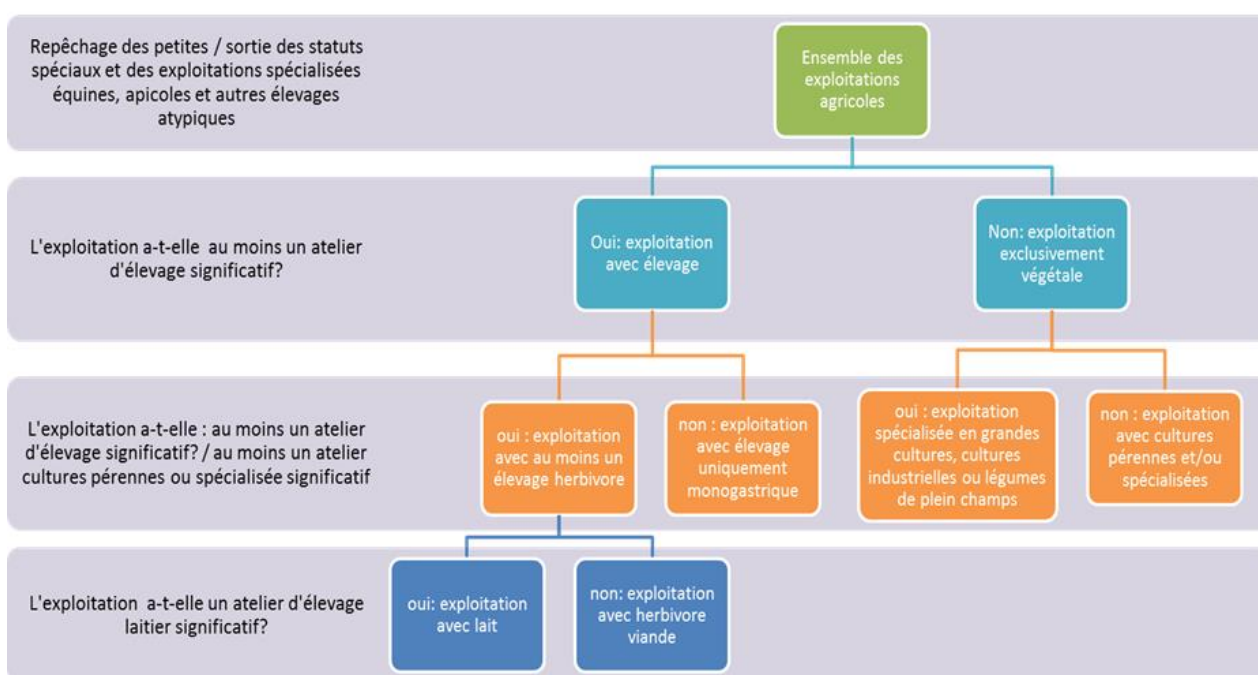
Repêchage des petites / sortie des statuts spéciaux et des exploitations spécialisées équines, apicoles et autres élevages atypiques

Ensemble des exploitations agricoles

L'exploitation a-t-elle au moins un atelier d'élevage significatif?

Oui: exploitation avec élevage

Non: exploitation exclusivement végétale

L'exploitation a-t-elle : au moins un atelier d'élevage significatif? / au moins un atelier cultures pérennes ou spécialisée significatif

oui : exploitation avec au moins un élevage herbivore

non : exploitation avec élevage uniquement monogastrique

oui : exploitation spécialisée en grandes cultures, cultures industrielles ou légumes de plein champs

non : exploitation avec cultures pérennes et/ou spécialisées

L'exploitation a-t-elle un atelier d'élevage laitier significatif?

oui: exploitation avec lait

non: exploitation avec herbivore viande